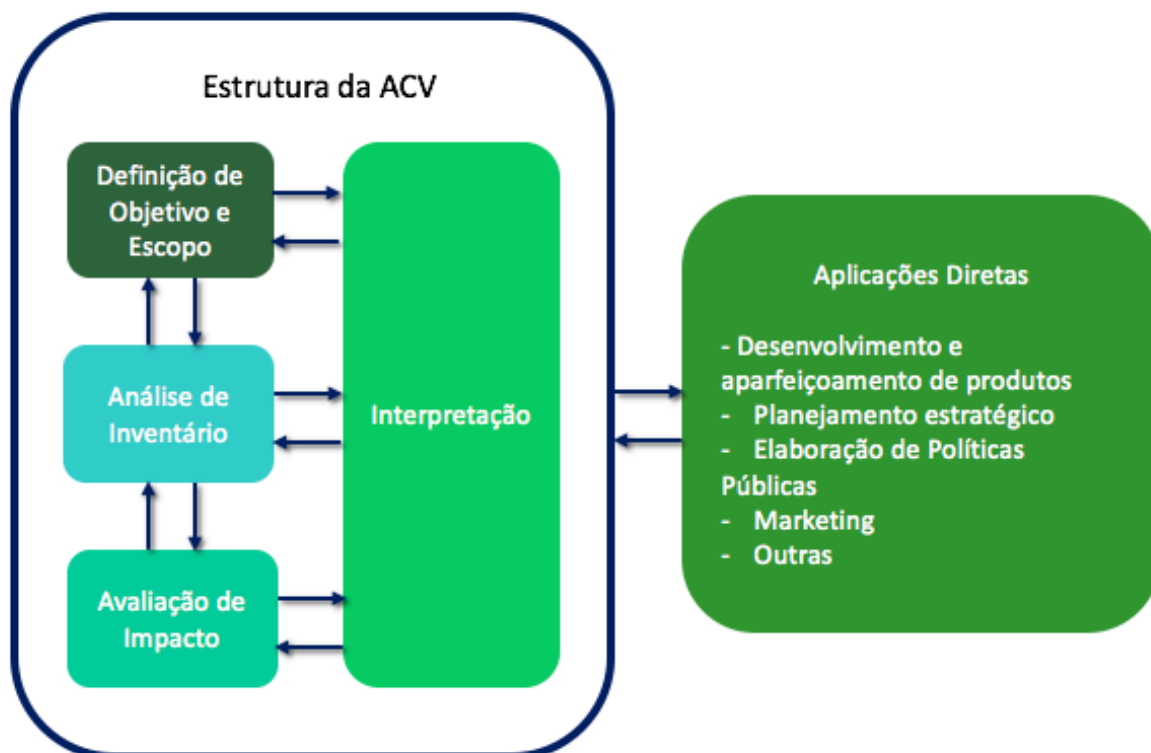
Estrutura da ACV

Definição de Objetivo e Escopo

Análise de Inventário

Avaliação de Impacto

Interpretação

Aplicações Diretas

- Desenvolvimento e aparfeiçoamento de produtos
- Planejamento estratégico
- Elaboração de Políticas Públicas
- Marketing
- Outras